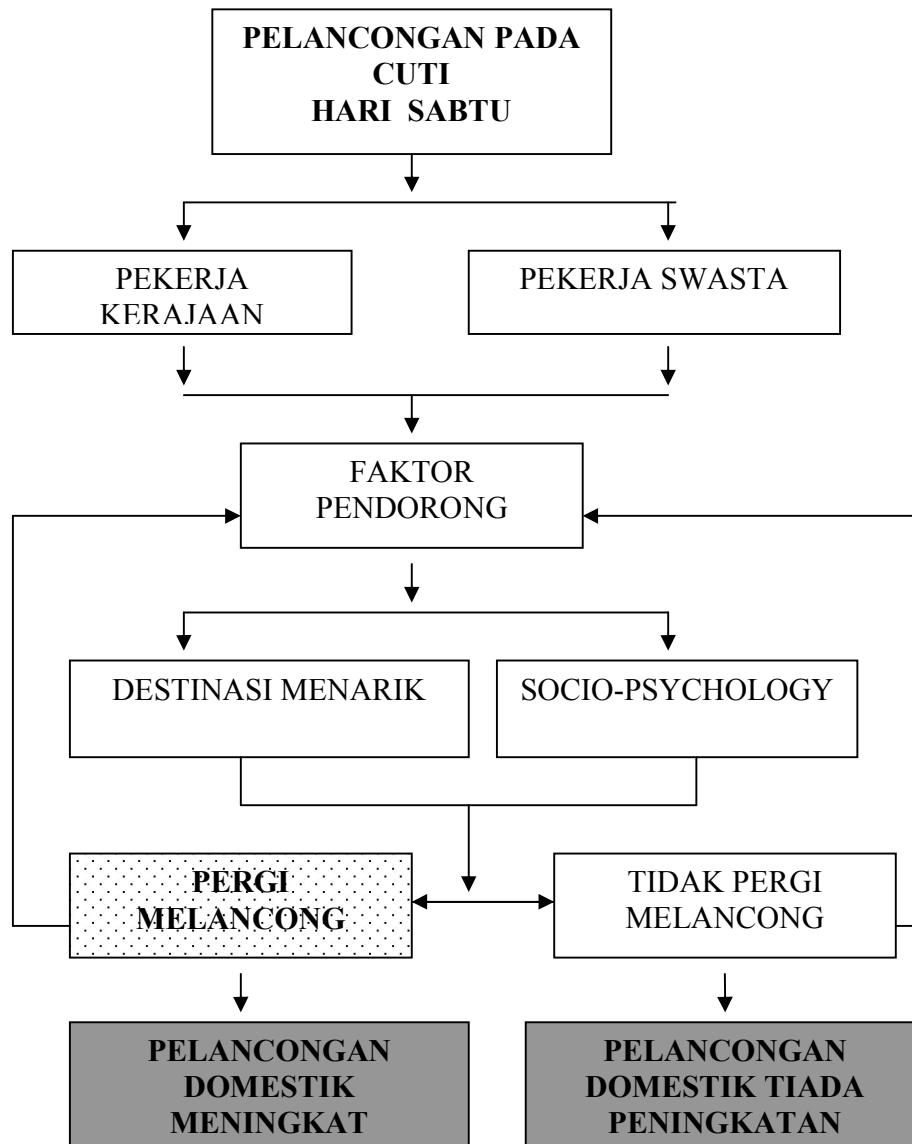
PELANCONGAN PADA CUTI HARI SABTU

PEKERJA KERAJAAN

PEKERJA SWASTA

FAKTOR PENDORONG

DESTINASI MENARIK

SOCIO-PSYCHOLOGY

PERGI MELANCONG

TIDAK PERGI MELANCONG

PELANCONGAN DOMESTIK MENINGKAT

PELANCONGAN DOMESTIK TIADA PENINGKATAN